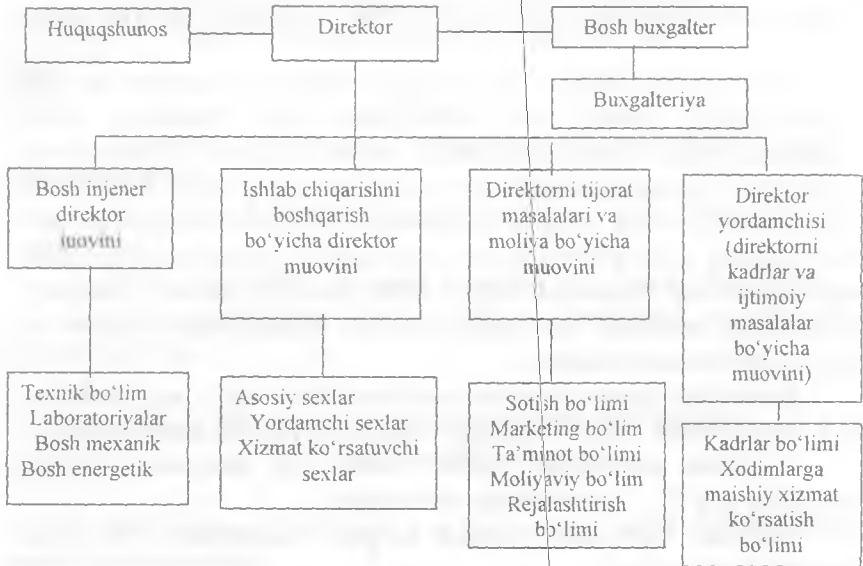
Huquqshunos

Direktor

Bosh buxgalter

Buxgalteriya

Bosh injener direktor muovini

Ishlab chiqarishni boshqarish bo'yicha direktor muovini

Direktorni tijorat masalalari va moliya bo'yicha muovini

Direktor yordamchisi (direktorni kadrlar va ijtimoiy masalalar bo'yicha muovini)

Texnik bo'lim
Laboratoriyalar
Bosh mexanik
Bosh energetik

Asosiy sexlar
Yordamchi sexlar
Xizmat ko'rsatuvchi sexlar

Sotish bo'limi
Marketing bo'lim
Ta'minot bo'limi
Moliyaviy bo'lim
Rejalashtirish bo'limi

Kadrlar bo'limi
Xodimlarga maishiy xizmat ko'rsatish bo'limi